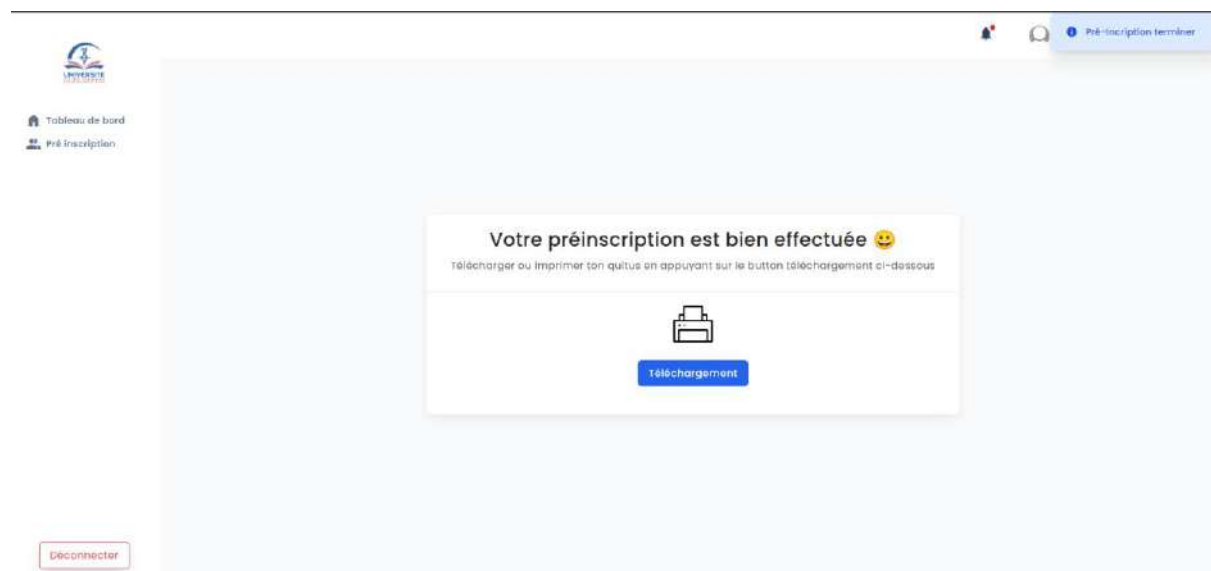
Pré-inscription terminer

UNIVERSITE
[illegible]

Tableau de bord
Pré inscription

Votre préinscription est bien effectuée 😀

Télécharger ou imprimer ton quitus en appuyant sur le button téléchargement ci-dessous

Téléchargement

Déconnecter